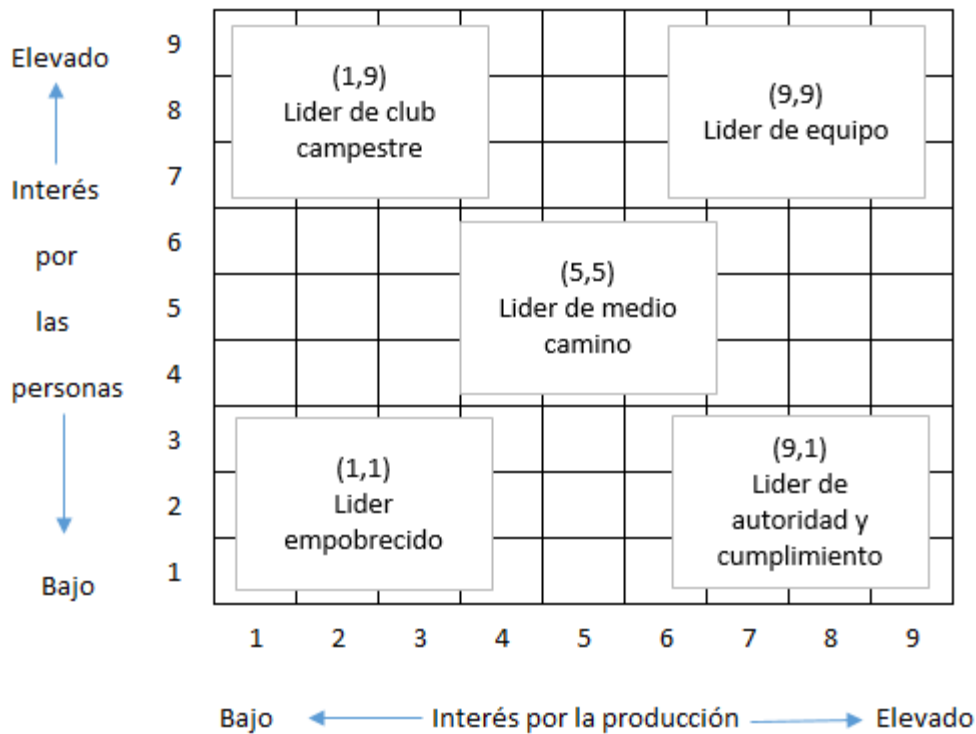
Elevado

Interés por las personas

Bajo

9
8
7
6
5
4
3
2
1

(1,9)
Lider de club campestre

(9,9)
Lider de equipo

(5,5)
Lider de medio camino

(1,1)
Lider empobrecido

(9,1)
Lider de autoridad y cumplimiento

1 2 3 4 5 6 7 8 9

Bajo Interés por la producción Elevado